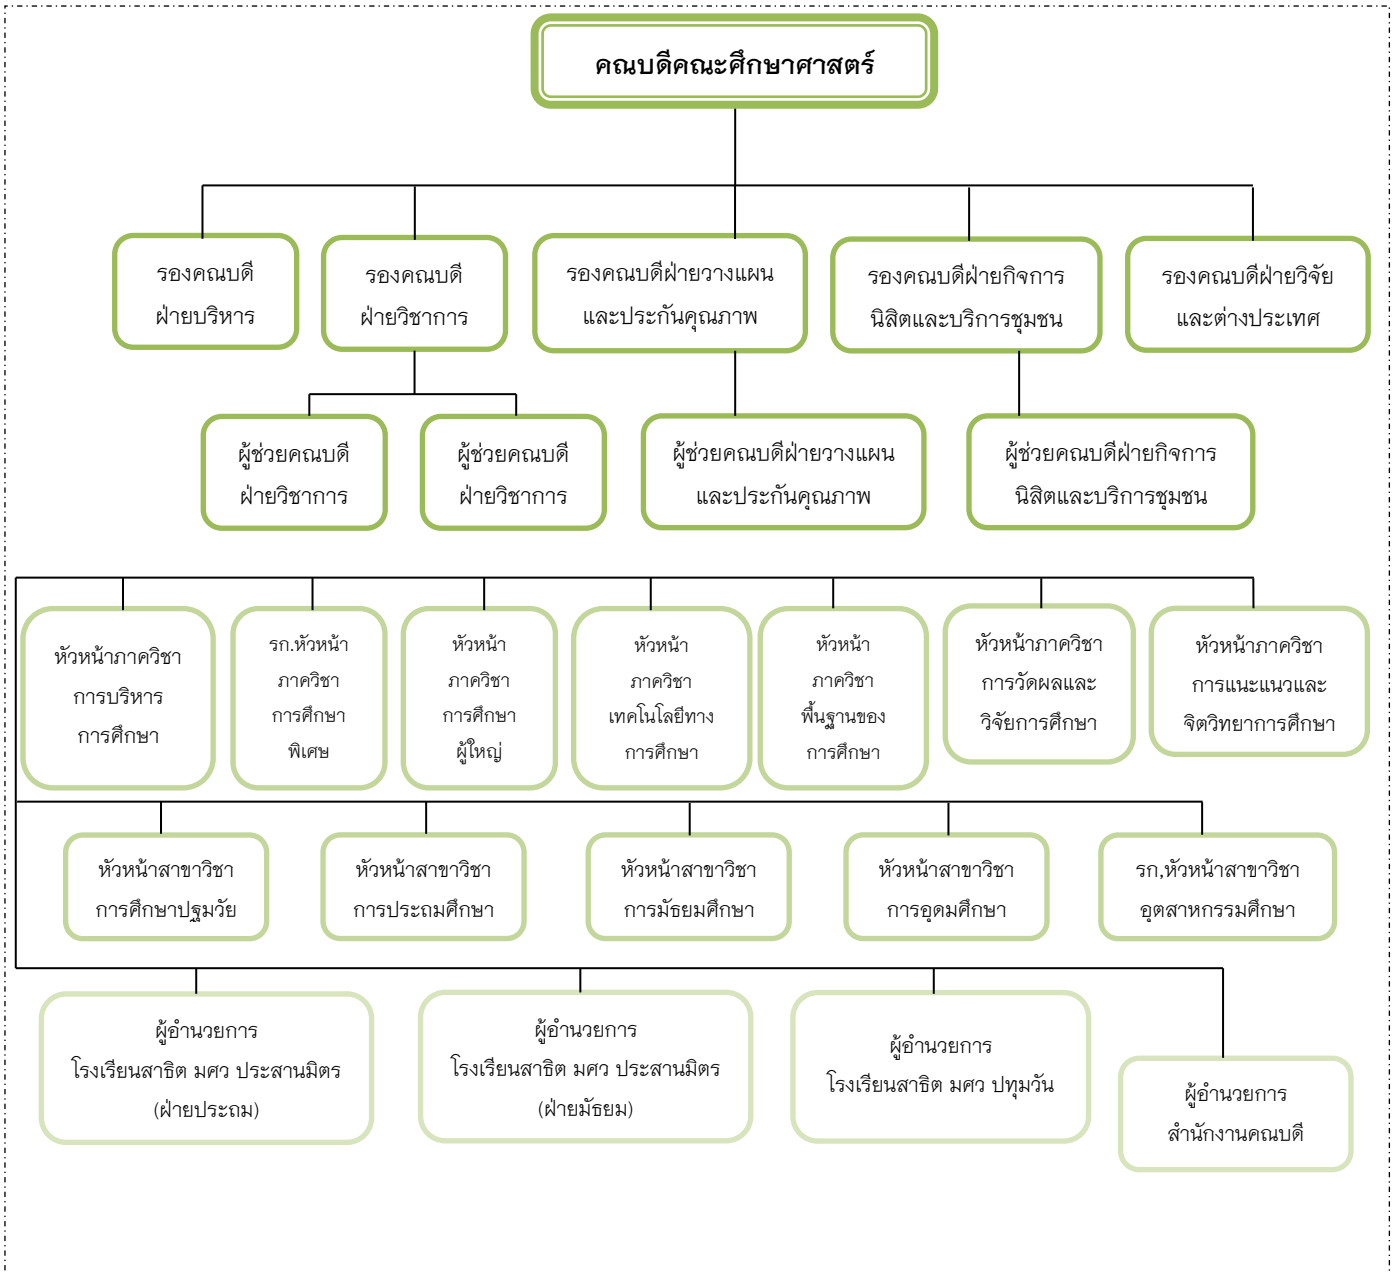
คณบดีคณะศึกษาศาสตร์

รองคณบดี ฝ่ายบริหาร

รองคณบดี ฝ่ายวิชาการ

รองคณบดีฝ่ายวางแผน และประกันคุณภาพ

รองคณบดีฝ่ายกิจการ นิสิตและบริการชุมชน

รองคณบดีฝ่ายวิจัย และต่างประเทศ

ผู้ช่วยคณบดี ฝ่ายวิชาการ

ผู้ช่วยคณบดี ฝ่ายวิชาการ

ผู้ช่วยคณบดีฝ่ายวางแผน และประกันคุณภาพ

ผู้ช่วยคณบดีฝ่ายกิจการ นิสิตและบริการชุมชน

หัวหน้าภาควิชา การบริหาร การศึกษา

รก.หัวหน้า ภาควิชา การศึกษา พิเศษ

หัวหน้า ภาควิชา การศึกษา ผู้ใหญ่

หัวหน้า ภาควิชา เทคโนโลยีทาง การศึกษา

หัวหน้า ภาควิชา พื้นฐานของ การศึกษา

หัวหน้าภาควิชา การวัดผลและ วิจัยการศึกษา

หัวหน้าภาควิชา การแนะแนวและ จิตวิทยาการศึกษา

หัวหน้าสาขาวิชา การศึกษาปฐมวัย

หัวหน้าสาขาวิชา การประถมศึกษา

หัวหน้าสาขาวิชา การมัธยมศึกษา

หัวหน้าสาขาวิชา การอุดมศึกษา

รก.หัวหน้าสาขาวิชา อุตสาหกรรมศึกษา

ผู้อำนวยการ โรงเรียนสาธิต มศว ประสานมิตร (ฝ่ายประถม)

ผู้อำนวยการ โรงเรียนสาธิต มศว ประสานมิตร (ฝ่ายมัธยม)

ผู้อำนวยการ โรงเรียนสาธิต มศว ปทุมวัน

ผู้อำนวยการ สำนักงานคณบดี